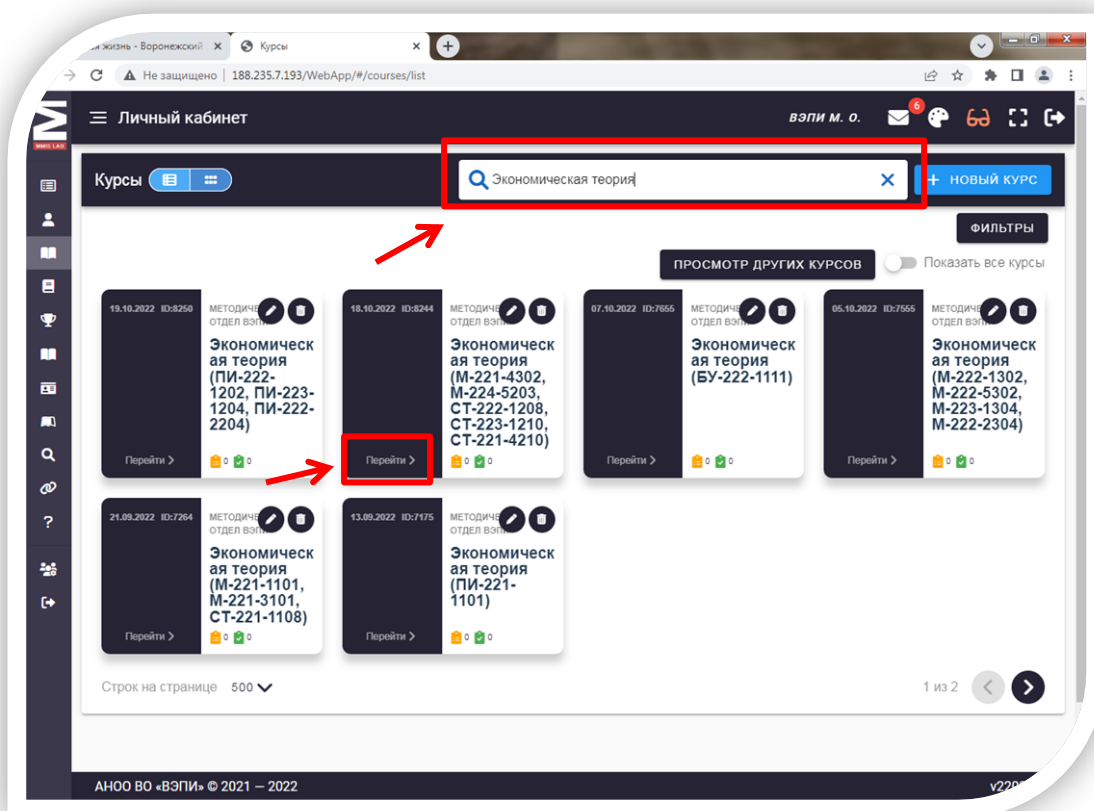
я жизнь - Воронежский
Курсы
Не защищено | 188.235.7.193/WebApp/#/courses/list

MMIS LAB

Личный кабинет
ВЭПИ М. О.
6

Курсы
Экономическая теория
НОВЫЙ КУРС
ФИЛЬТРЫ
ПРОСМОТР ДРУГИХ КУРСОВ
Показать все курсы

19.10.2022 ID:8250
МЕТОДИЧЕ
ОТДЕЛ ВЭПИ
Экономическая теория (ПИ-222-1202, ПИ-223-1204, ПИ-222-2204)
Перейти
0 0

18.10.2022 ID:8244
МЕТОДИЧЕ
ОТДЕЛ ВЭПИ
Экономическая теория (М-221-4302, М-224-5203, СТ-222-1208, СТ-223-1210, СТ-221-4210)
Перейти
0 0

07.10.2022 ID:7655
МЕТОДИЧЕ
ОТДЕЛ ВЭПИ
Экономическая теория (БУ-222-1111)
Перейти
0 0

05.10.2022 ID:7555
МЕТОДИЧЕ
ОТДЕЛ ВЭПИ
Экономическая теория (М-222-1302, М-222-5302, М-223-1304, М-222-2304)
Перейти
0 0

21.09.2022 ID:7264
МЕТОДИЧЕ
ОТДЕЛ ВЭПИ
Экономическая теория (М-221-1101, М-221-3101, СТ-221-1108)
Перейти
0 0

13.09.2022 ID:7175
МЕТОДИЧЕ
ОТДЕЛ ВЭПИ
Экономическая теория (ПИ-221-1101)
Перейти
0 0

Строк на странице 500
1 из 2

АНОО ВО «ВЭПИ» © 2021 — 2022
v220